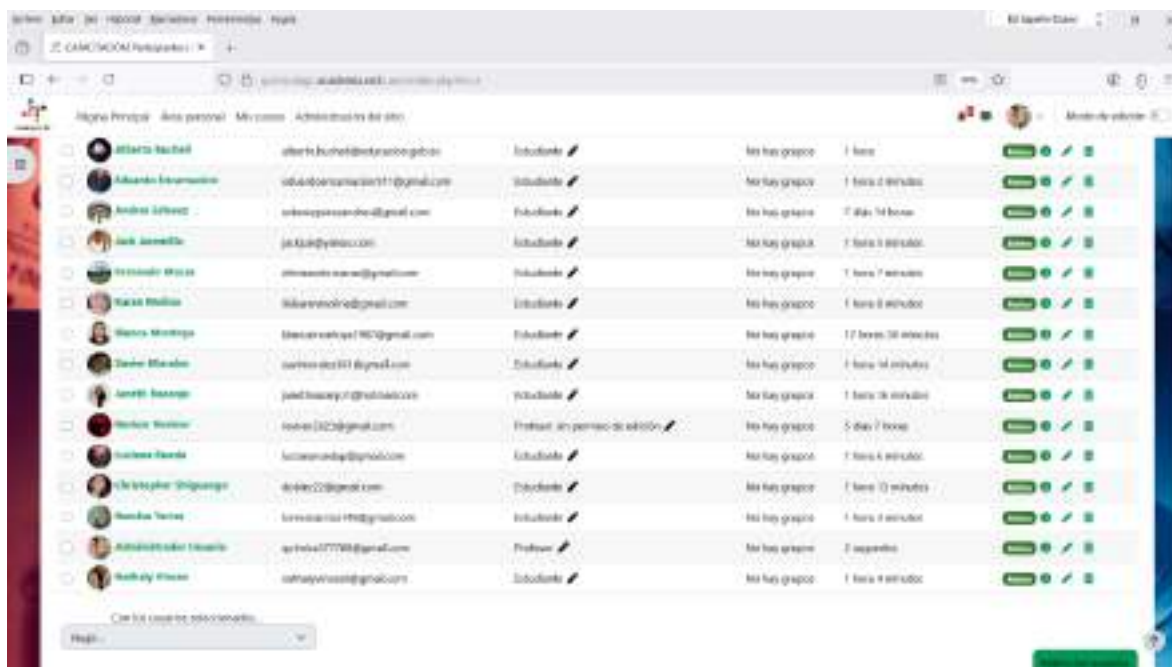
Archivo Editar Ver Historial Marcadores Herramientas Ayuda

CAPACITACIÓN Participantes | ×

Página Principal Área personal Mis cursos Administración del sitio

Modo de edición

| | Nombre | Correo | Rol | Grupos | Último acceso | |
|---|---|---|---|---|---|---|
| | Alberto Bachel | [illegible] | Estudiante | No hay grupos | 1 hora | |
| | Eduardo Encarnación | eduardoencarnacion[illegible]@gmail.com | Estudiante | No hay grupos | 1 hora 2 minutos | |
| | Andrés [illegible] | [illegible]@gmail.com | Estudiante | No hay grupos | 7 días 14 horas | |
| | Jack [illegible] | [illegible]@yahoo.com | Estudiante | No hay grupos | 1 hora 1 minuto | |
| | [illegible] | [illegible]@gmail.com | Estudiante | No hay grupos | 1 hora 7 minutos | |
| | Karen Molina | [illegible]molina@gmail.com | Estudiante | No hay grupos | 1 hora 8 minutos | |
| | Blanca Montoya | blanca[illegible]@gmail.com | Estudiante | No hay grupos | 17 horas 30 minutos | |
| | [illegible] | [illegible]@gmail.com | Estudiante | No hay grupos | 1 hora 14 minutos | |
| | Janeth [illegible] | janeth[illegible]@hotmail.com | Estudiante | No hay grupos | 1 hora 16 minutos | |
| | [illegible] | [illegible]@gmail.com | Profesor sin permiso de edición | No hay grupos | 5 días 7 horas | |
| | Luciana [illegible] | luciana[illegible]@gmail.com | Estudiante | No hay grupos | 1 hora 6 minutos | |
| | Christopher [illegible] | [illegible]@gmail.com | Estudiante | No hay grupos | 1 hora 13 minutos | |
| | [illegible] | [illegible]@gmail.com | Estudiante | No hay grupos | 1 hora 3 minutos | |
| | Administrador Usuario | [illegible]@gmail.com | Profesor | No hay grupos | 2 segundos | |
| | Nathaly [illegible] | nathaly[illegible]@gmail.com | Estudiante | No hay grupos | 1 hora 4 minutos | |

Con los usuarios seleccionados...

Elegir...